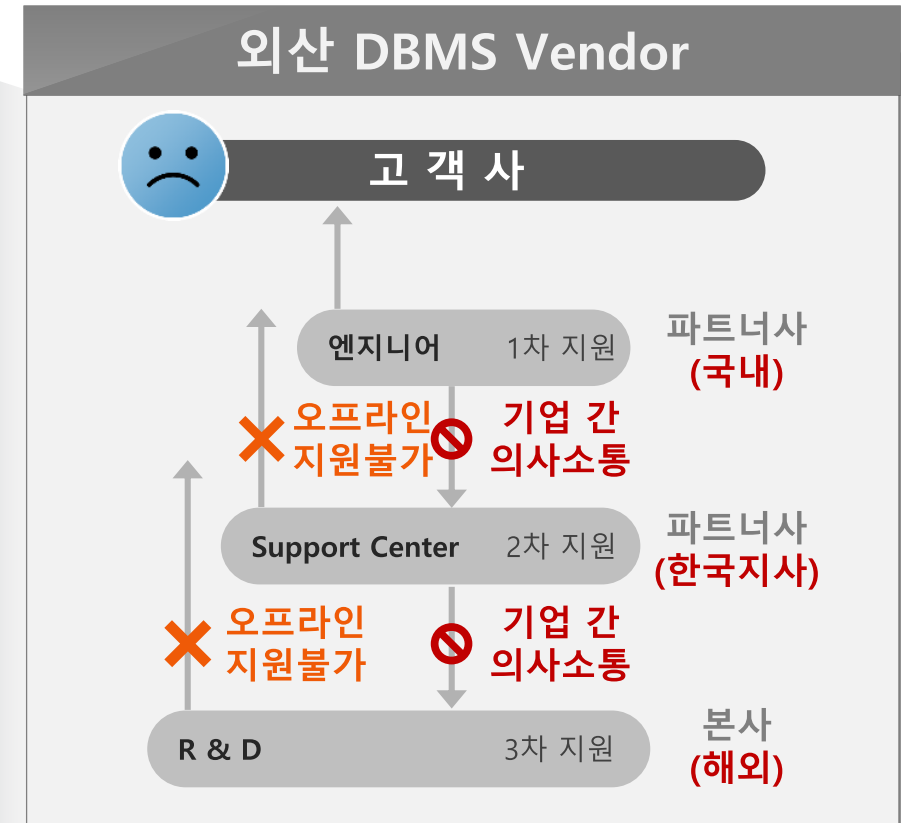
외산 DBMS Vendor

고 객 사

엔지니어 1차 지원

파트너사 (국내)

오프라인 지원불가

기업 간 의사소통

Support Center 2차 지원

파트너사 (한국지사)

오프라인 지원불가

기업 간 의사소통

R & D 3차 지원

본사 (해외)